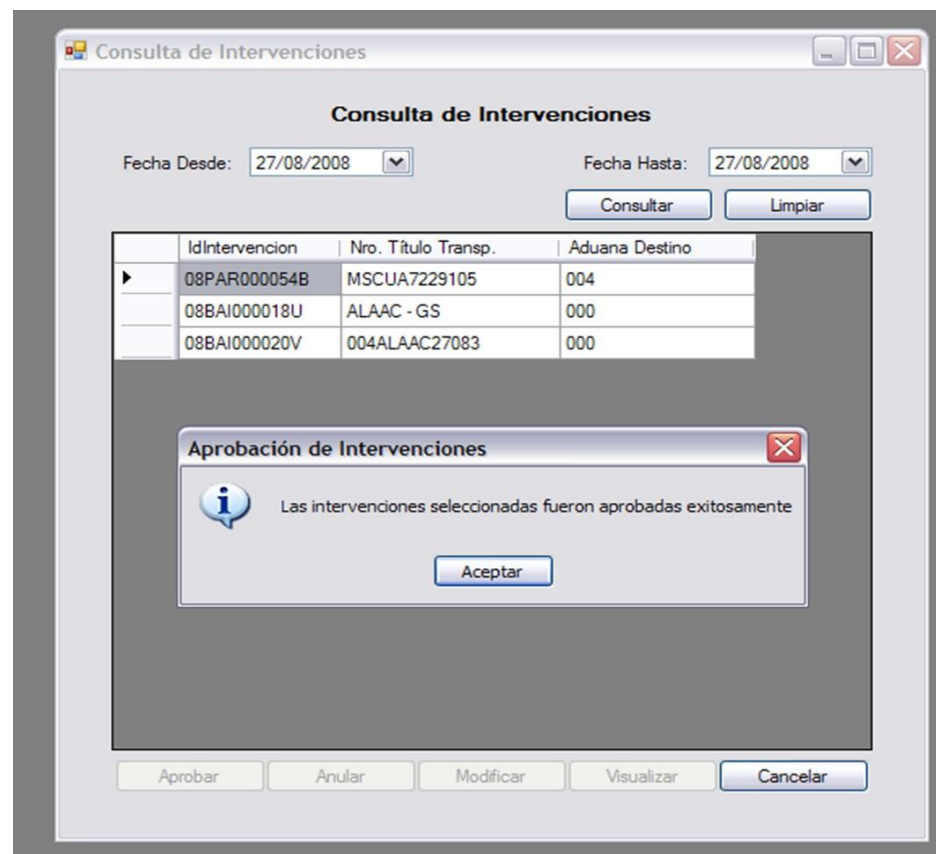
Consulta de Intervenciones

Consulta de Intervenciones

Fecha Desde: 27/08/2008

Fecha Hasta: 27/08/2008

Consultar

Limpiar

| IdIntervencion | Nro. Título Transp. | Aduana Destino |
|---|---|---|
| 08PAR000054B | MSCUA7229105 | 004 |
| 08BAI000018U | ALAAC - GS | 000 |
| 08BAI000020V | 004ALAAC27083 | 000 |

Aprobación de Intervenciones

Las intervenciones seleccionadas fueron aprobadas exitosamente

Aceptar

Aprobar

Anular

Modificar

Visualizar

Cancelar